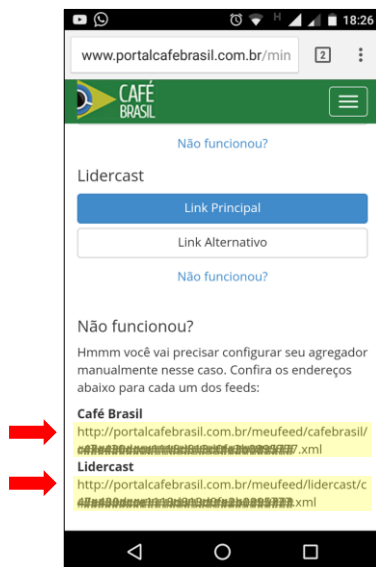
H 18:26

www.portalcafebrasil.com.br/min

2

CAFÉ BRASIL

Não funcionou?

Lidercast

Link Principal

Link Alternativo

Não funcionou?

Não funcionou?

Hmmm você vai precisar configurar seu agregador manualmente nesse caso. Confira os endereços abaixo para cada um dos feeds:

Café Brasil
http://portalcafebrasil.com.br/meufeed/cafebrasil/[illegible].xml

Lidercast
http://portalcafebrasil.com.br/meufeed/lidercast/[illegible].xml